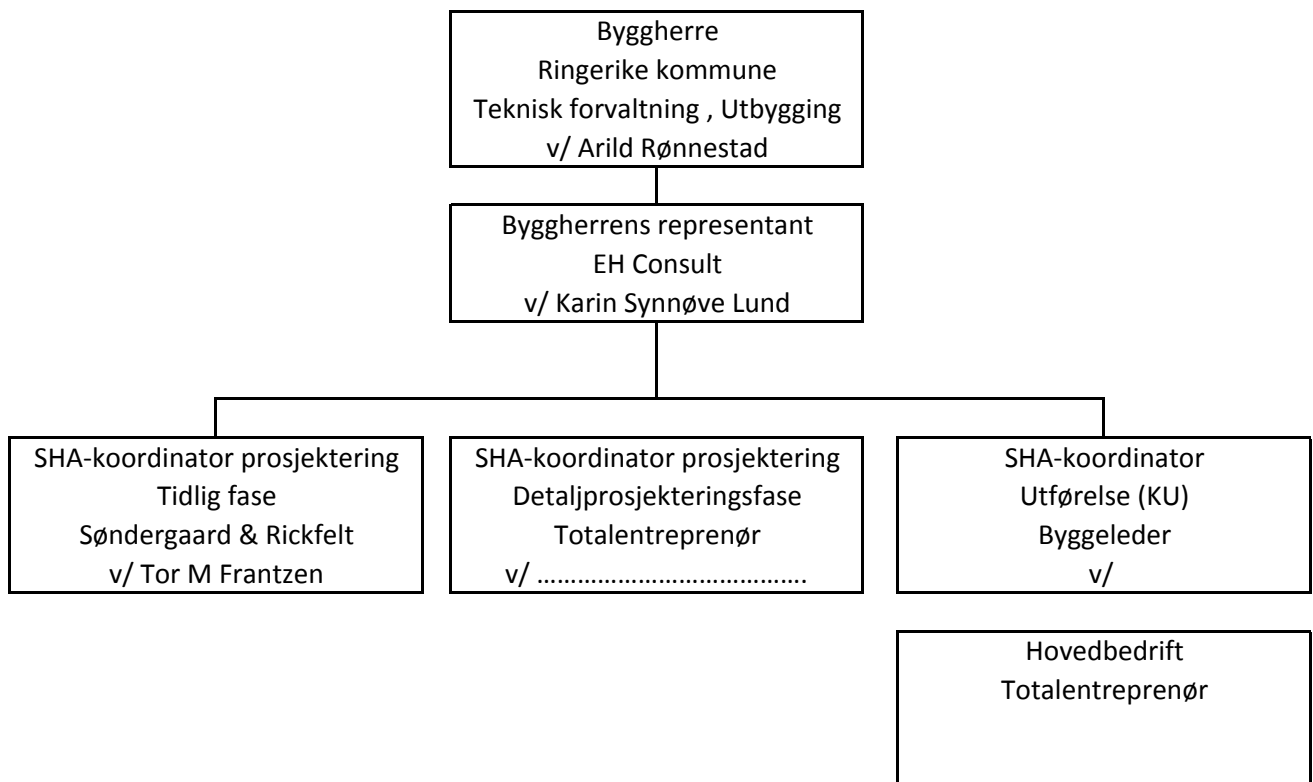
Byggherre
Ringerike kommune
Teknisk forvaltning , Utbygging
v/ Arild Rønnestad

Byggherrens representant
EH Consult
v/ Karin Synnøve Lund

SHA-koordinator prosjektering
Tidlig fase
Søndergaard & Rickfelt
v/ Tor M Frantzen

SHA-koordinator prosjektering
Detaljprosjekteringsfase
Totalentreprenør
v/ ……………………………….

SHA-koordinator
Utførelse (KU)
Byggeleder
v/

Hovedbedrift
Totalentreprenør